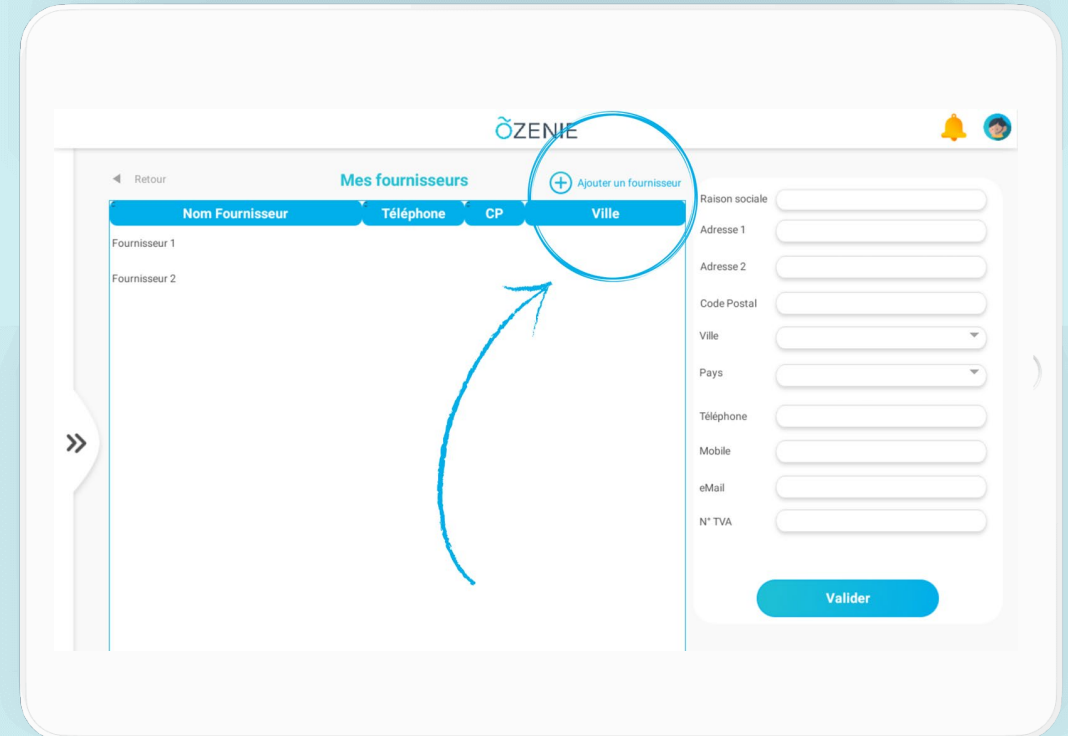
ÕZENIE

◀ Retour

Mes fournisseurs

Ajouter un fournisseur

| Nom Fournisseur | Téléphone | CP | Ville |
|---|---|---|---|
| Fournisseur 1 | | | |
| Fournisseur 2 | | | |

Raison sociale
Adresse 1
Adresse 2
Code Postal
Ville
Pays
Téléphone
Mobile
eMail
N° TVA

Valider

»